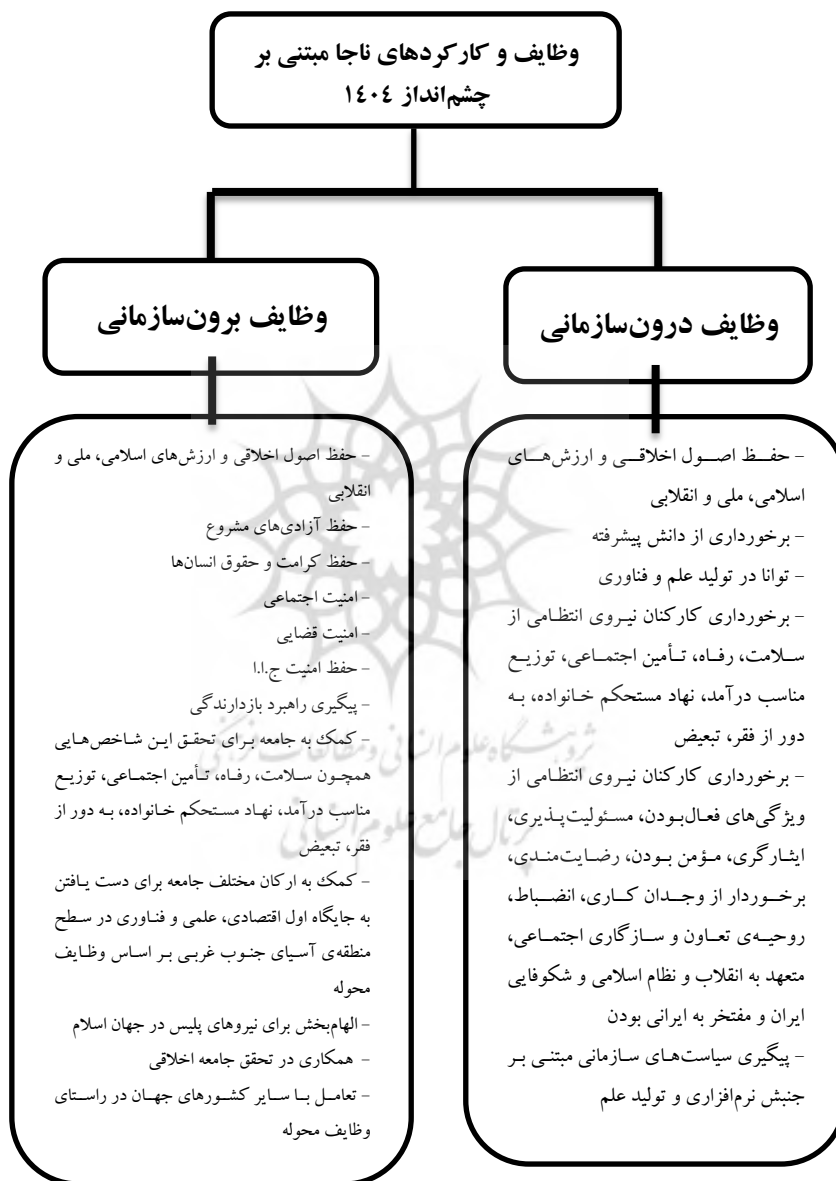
وظایف و کارکردهای ناجا مبتنی بر چشم‌انداز ۱۴۰۴

وظایف درون‌سازمانی

وظایف برون‌سازمانی

– حفظ اصول اخلاقی و ارزش‌های اسلامی، ملی و انقلابی
– برخورداری از دانش پیشرفته
– توانا در تولید علم و فناوری
– برخورداری کارکنان نیروی انتظامی از سلامت، رفاه، تأمین اجتماعی، توزیع مناسب درآمد، نهاد مستحکم خانواده، به دور از فقر، تبعیض
– برخورداری کارکنان نیروی انتظامی از ویژگی‌های فعال‌بودن، مسئولیت‌پذیری، ایثارگری، مؤمن بودن، رضایتمندی، برخوردار از وجدان کاری، انضباط، روحیه‌ی تعاون و سازگاری اجتماعی، متعهد به انقلاب و نظام اسلامی و شکوفایی ایران و مفتخر به ایرانی بودن
– پیگیری سیاست‌های سازمانی مبتنی بر جنبش نرم‌افزاری و تولید علم

– حفظ اصول اخلاقی و ارزش‌های اسلامی، ملی و انقلابی
– حفظ آزادی‌های مشروع
– حفظ کرامت و حقوق انسان‌ها
– امنیت اجتماعی
– امنیت قضایی
– حفظ امنیت ج.ا.ا
– پیگیری راهبرد بازدارندگی
– کمک به جامعه برای تحقق این شاخص‌هایی همچون سلامت، رفاه، تأمین اجتماعی، توزیع مناسب درآمد، نهاد مستحکم خانواده، به دور از فقر، تبعیض
– کمک به ارکان مختلف جامعه برای دست یافتن به جایگاه اول اقتصادی، علمی و فناوری در سطح منطقه‌ی آسیای جنوب غربی بر اساس وظایف محوله
– الهام‌بخش برای نیروهای پلیس در جهان اسلام
– همکاری در تحقق جامعه اخلاقی
– تعامل با سایر کشورهای جهان در راستای وظایف محوله